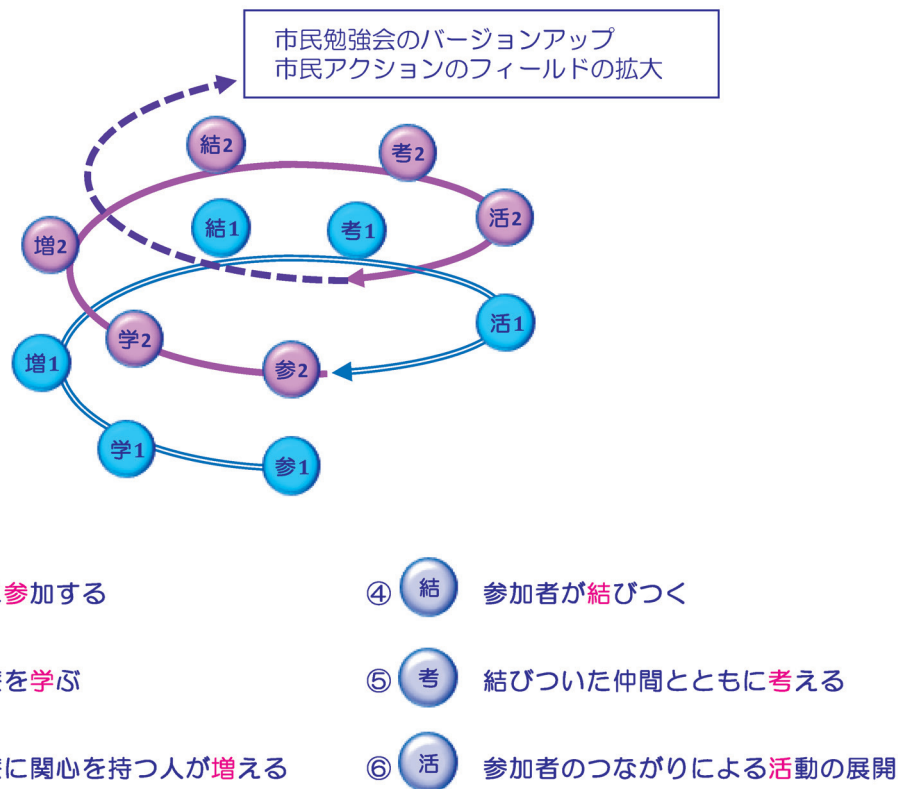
市民勉強会のバージョンアップ
市民アクションのフィールドの拡大

結2
考2
活2
結1
考1
増2
活1
学2
増1
参2
学1
参1

参加する

を学ぶ

に関心を持つ人が増える

④ 結 参加者が結びつく

⑤ 考 結びついた仲間とともに考える

⑥ 活 参加者のつながりによる活動の展開